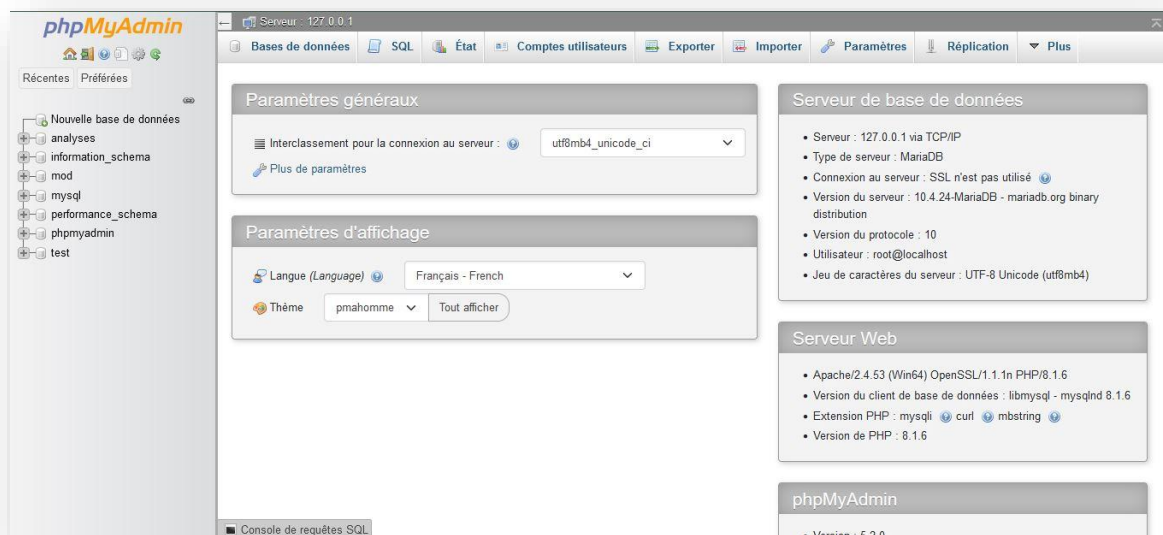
phpMyAdmin

Récentes Préférées

Nouvelle base de données
analyses
information_schema
mod
mysql
performance_schema
phpmyadmin
test

Serveur : 127.0.0.1

Bases de données SQL État Comptes utilisateurs Exporter Importer Paramètres Réplication Plus

Paramètres généraux

Interclassement pour la connexion au serveur : utf8mb4_unicode_ci

Plus de paramètres

Paramètres d'affichage

Langue (Language) Français - French

Thème pmahomme Tout afficher

Serveur de base de données

- Serveur : 127.0.0.1 via TCP/IP
- Type de serveur : MariaDB
- Connexion au serveur : SSL n'est pas utilisé
- Version du serveur : 10.4.24-MariaDB - mariadb.org binary distribution
- Version du protocole : 10
- Utilisateur : root@localhost
- Jeu de caractères du serveur : UTF-8 Unicode (utf8mb4)

Serveur Web

- Apache/2.4.53 (Win64) OpenSSL/1.1.1n PHP/8.1.6
- Version du client de base de données : libmysql - mysqlnd 8.1.6
- Extension PHP : mysqli curl mbstring
- Version de PHP : 8.1.6

phpMyAdmin

- Version : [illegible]

Console de requêtes SQL